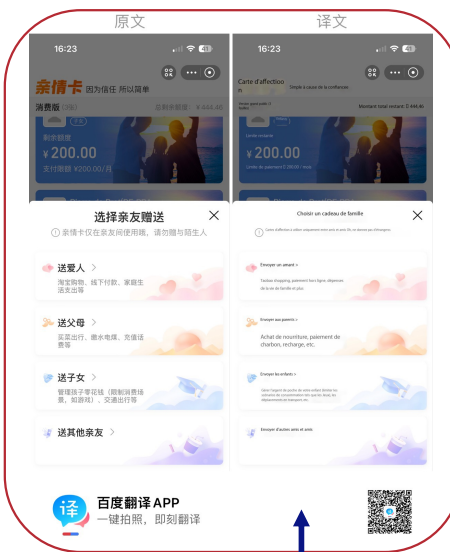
原文

译文

16:23

亲情卡 因为信任 所以简单

消费额 (元)

剩余额度

¥200.00

支付限额 ¥200.00/月

选择亲友赠送

亲情卡仅在亲友间使用哦，请勿赠与陌生人

送爱人 >

淘宝购物、线下付款、家庭生活支出等

送父母 >

买菜出行、缴水电煤、充值话费等

送子女 >

管理孩子零花钱（限制消费场景，如游戏）、交通出行等

送其他亲友 >

16:23

Carte d'affection Simple à cause de la confiance

Montant total restant: ¥

Limite restante

¥200.00

Choisir un cadeau de famille

Envoyer un amant >

Taobao shopping, paiement hors ligne, dépenses de la vie de famille et plus.

Envoyer aux parents >

Achat de nourriture, paiement de charbon, recharge, etc.

Envoyer les enfants >

Envoyer d'autres amis et amis

百度翻译 APP

一键拍照，即刻翻译